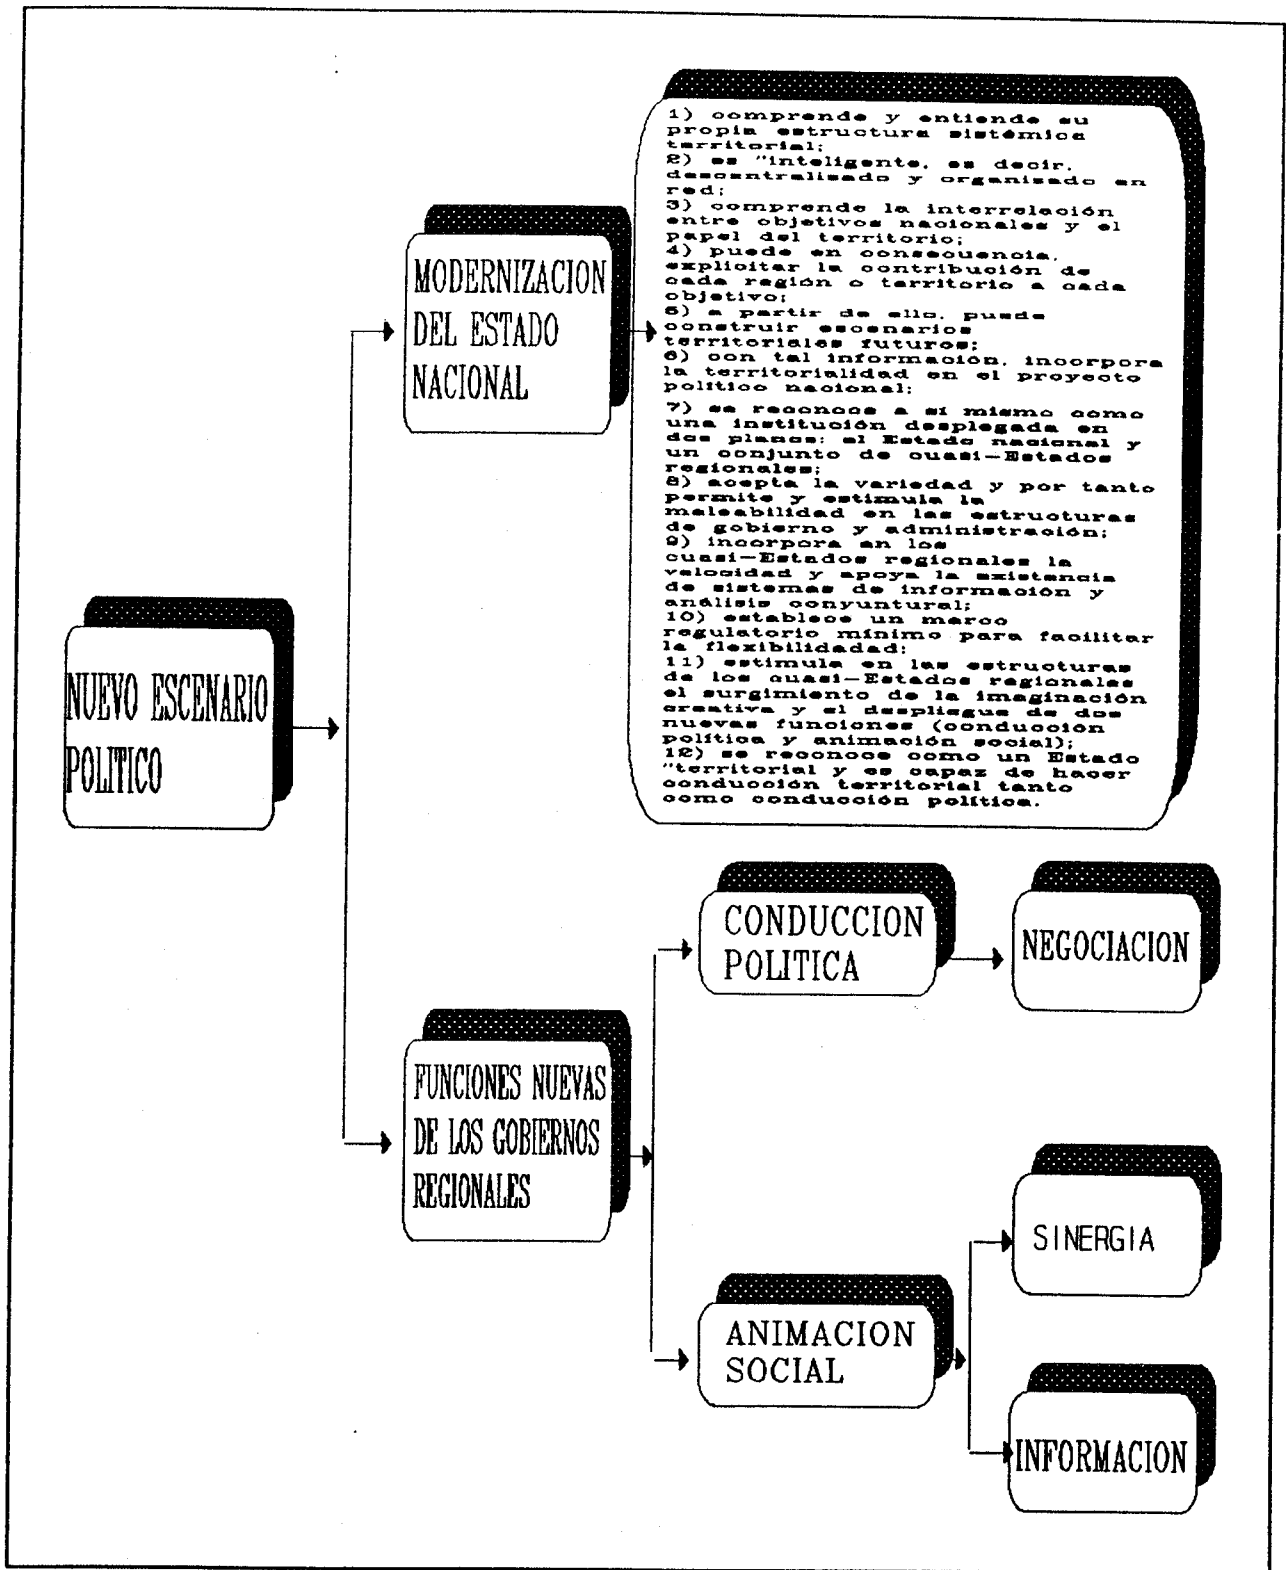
NUEVO ESCENARIO POLITICO

MODERNIZACION DEL ESTADO NACIONAL

1) comprende y entiende su propia estructura sistémica territorial;
2) es "inteligente, es decir, descentralizado y organizado en red;
3) comprende la interrelación entre objetivos nacionales y el papel del territorio;
4) puede en consecuencia, explicitar la contribución de cada región o territorio a cada objetivo;
5) a partir de ello, puede construir escenarios territoriales futuros;
6) con tal información, incorpora la territorialidad en el proyecto político nacional;
7) se reconoce a sí mismo como una institución desplegada en dos planos: el Estado nacional y un conjunto de cuasi-Estados regionales;
8) acepta la variedad y por tanto permite y estimula la maleabilidad en las estructuras de gobierno y administración;
9) incorpora en los cuasi-Estados regionales la velocidad y apoya la existencia de sistemas de información y análisis conyuntural;
10) establece un marco regulatorio mínimo para facilitar la flexibilidad;
11) estimula en las estructuras de los cuasi-Estados regionales el surgimiento de la imaginación creativa y el despliegue de dos nuevas funciones (conducción política y animación social);
12) se reconoce como un Estado "territorial y es capaz de hacer conducción territorial tanto como conducción política.

FUNCIONES NUEVAS DE LOS GOBIERNOS REGIONALES

CONDUCCION POLITICA

NEGOCIACION

ANIMACION SOCIAL

SINERGIA

INFORMACION